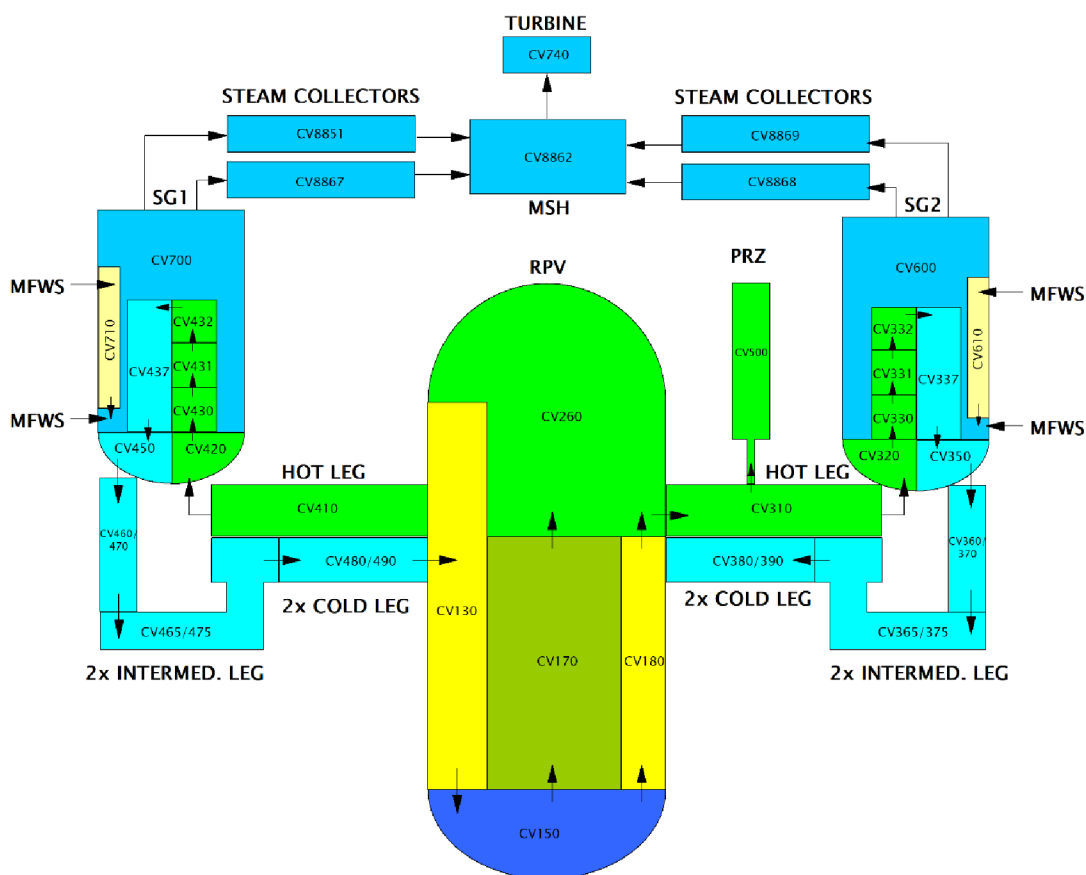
TURBINE

CV740

STEAM COLLECTORS

STEAM COLLECTORS

CV8851

CV8867

CV8862

MSH

CV8869

CV8868

SG1

SG2

CV700

CV600

MFWS

MFWS

MFWS

MFWS

CV710

CV437

CV432

CV431

CV430

CV450

CV420

RPV

PRZ

CV500

CV260

CV332

CV331

CV330

CV337

CV610

CV320

CV350

HOT LEG

HOT LEG

CV410

CV310

CV460/470

CV480/490

CV380/390

CV360/370

2x COLD LEG

2x COLD LEG

CV465/475

CV365/375

2x INTERMED. LEG

2x INTERMED. LEG

CV130

CV170

CV180

CV150